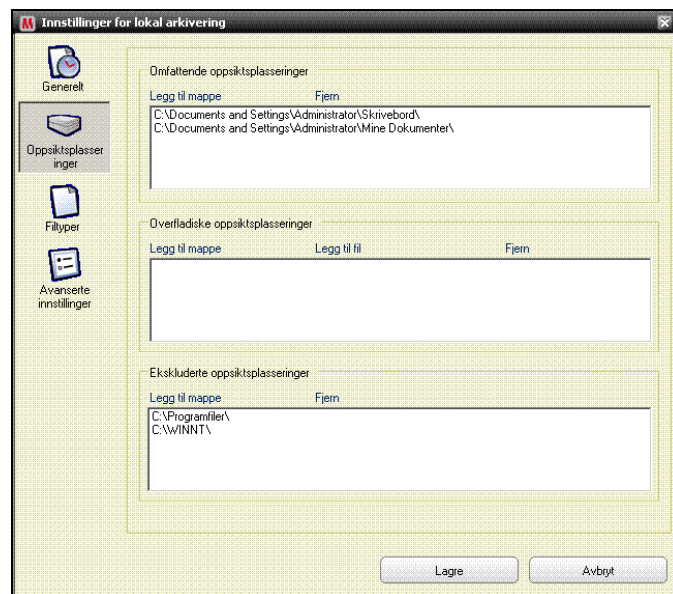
Innstillinger for lokal arkivering

Generelt

Oppsiktsplasseringer

Filtyper

Avanserte innstillinger

Omfattende oppsiktsplasseringer

Legg til mappe Fjern

C:\Documents and Settings\Administrator\Skrivebord\
C:\Documents and Settings\Administrator\Mine Dokumenter\

Overfladiske oppsiktsplasseringer

Legg til mappe Legg til fil Fjern

Ekskluderte oppsiktsplasseringer

Legg til mappe Fjern

C:\Programfiler\
C:\WINNT\

Lagre Avbryt